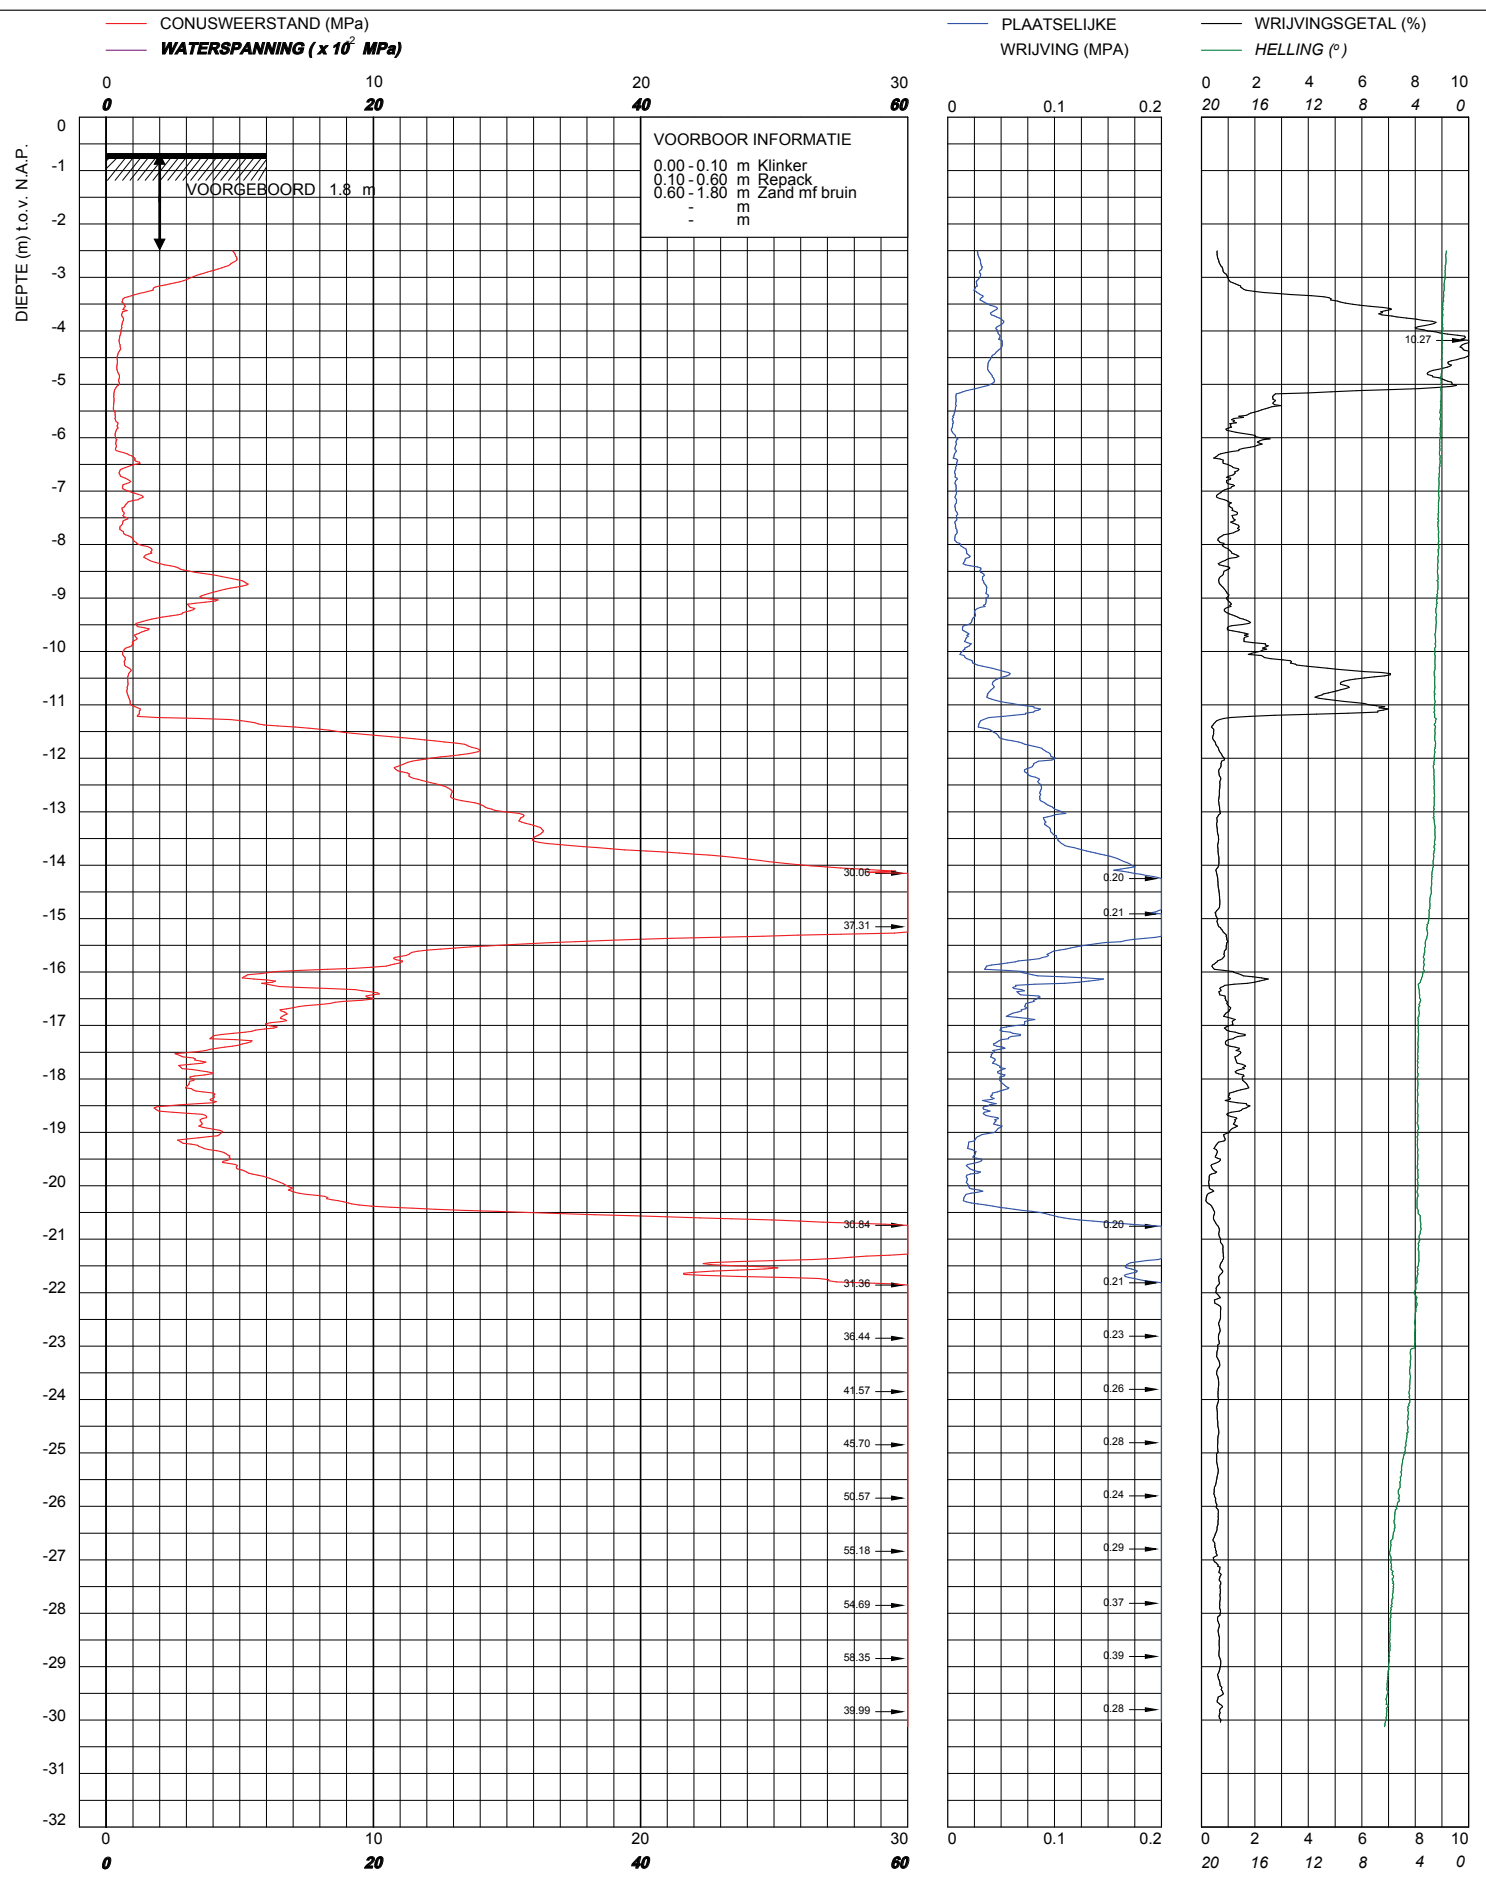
CONUSWEERSTAND (MPa)
WATERSPANNING ( x $10^2$ MPa)

PLAATSELIJKE WRIJVING (MPA)

WRIJVINGSGETAL (%)
HELLING (°)

0 10 20 30
0 20 40 60

0 0.1 0.2

0 2 4 6 8 10
20 16 12 8 4 0

DIEPTE (m) t.o.v. N.A.P.

0
-1
-2
-3
-4
-5
-6
-7
-8
-9
-10
-11
-12
-13
-14
-15
-16
-17
-18
-19
-20
-21
-22
-23
-24
-25
-26
-27
-28
-29
-30
-31
-32

VOORGEBOORD 1.8 m

VOORBOOR INFORMATIE
0.00 - 0.10 m Klinker
0.10 - 0.60 m Repack
0.60 - 1.80 m Zand mf bruin
- m
- m

10.27

30.06
37.31
30.84
31.36
36.44
41.57
45.70
50.57
55.18
54.69
58.35
39.99

0.20
0.21
0.20
0.21
0.23
0.26
0.28
0.24
0.29
0.37
0.39
0.28

0 10 20 30
0 20 40 60

0 0.1 0.2

0 2 4 6 8 10
20 16 12 8 4 0